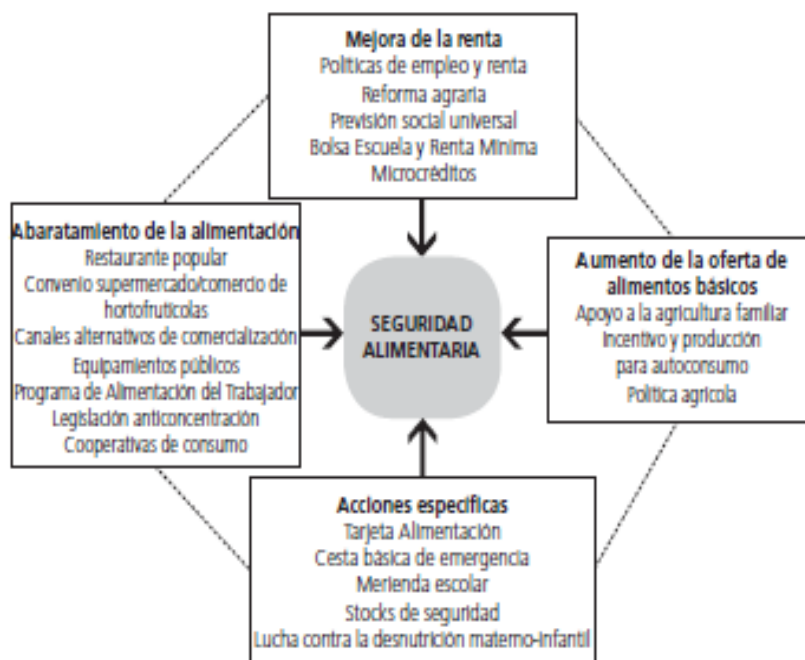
Mejora de la renta
Políticas de empleo y renta
Reforma agraria
Previsión social universal
Bolsa Escuela y Renta Mínima
Microcréditos

Abaratamiento de la alimentación
Restaurante popular
Convenio supermercado/comercio de hortofrutícolas
Canales alternativos de comercialización
Equipamientos públicos
Programa de Alimentación del Trabajador
Legislación anticoncentración
Cooperativas de consumo

SEGURIDAD ALIMENTARIA

Aumento de la oferta de alimentos básicos
Apoyo a la agricultura familiar
Incentivo y producción para autoconsumo
Política agrícola

Acciones específicas
Tarjeta Alimentación
Cesta básica de emergencia
Merienda escolar
Stocks de seguridad
Lucha contra la desnutrición materno-infantil